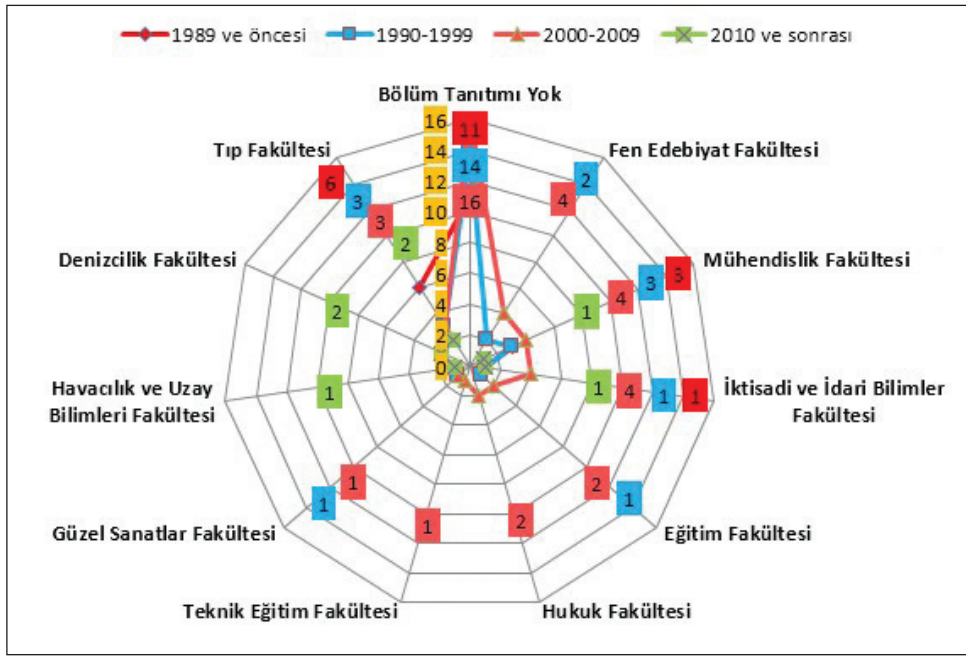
1989 ve öncesi
1990-1999
2000-2009
2010 ve sonrası

Bölüm Tanıtımı Yok
16
14
12
10
8
6
4
2
0
11
14
16

Fen Edebiyat Fakültesi
2
4

Mühendislik Fakültesi
3
3
4
1

İktisadi ve İdari Bilimler Fakültesi
1
1
4
1

Eğitim Fakültesi
1
2

Hukuk Fakültesi
2

Teknik Eğitim Fakültesi
1

Güzel Sanatlar Fakültesi
1
1

Havacılık ve Uzay Bilimleri Fakültesi
1

Denizcilik Fakültesi
2

Tıp Fakültesi
6
3
3
2